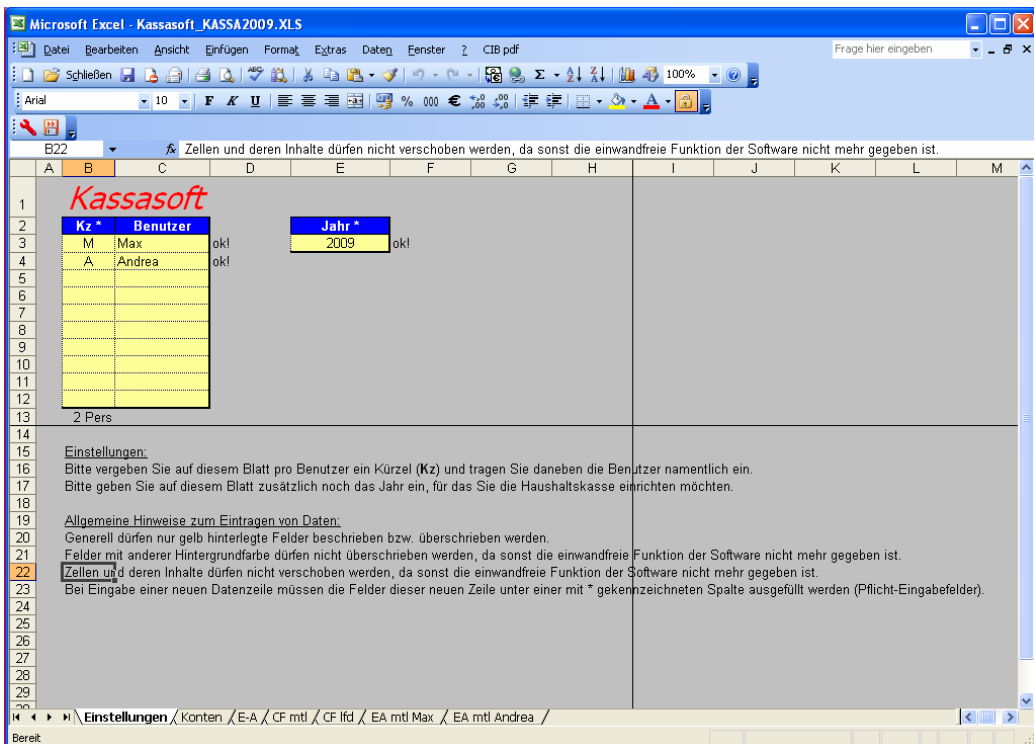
Microsoft Excel - Kassasoft_KASSA2009.XLS

Datei Bearbeiten Ansicht Einfügen Format Extras Daten Fenster ? CIB pdf

Frage hier eingeben

Schließen 100%

Arial 10 F K U % 000 €

B22 Zellen und deren Inhalte dürfen nicht verschoben werden, da sonst die einwandfreie Funktion der Software nicht mehr gegeben ist.

A B C D E F G H I J K L M

Kassasoft

| Kz * | Benutzer | | Jahr * | |
|---|---|---|---|---|
| M | Max | ok! | 2009 | ok! |
| A | Andrea | ok! | | |

2 Pers

Einstellungen:
Bitte vergeben Sie auf diesem Blatt pro Benutzer ein Kürzel (Kz) und tragen Sie daneben die Benutzer namentlich ein.
Bitte geben Sie auf diesem Blatt zusätzlich noch das Jahr ein, für das Sie die Haushaltskasse einrichten möchten.

Allgemeine Hinweise zum Eintragen von Daten:
Generell dürfen nur gelb hinterlegte Felder beschrieben bzw. überschrieben werden.
Felder mit anderer Hintergrundfarbe dürfen nicht überschrieben werden, da sonst die einwandfreie Funktion der Software nicht mehr gegeben ist.
Zellen und deren Inhalte dürfen nicht verschoben werden, da sonst die einwandfreie Funktion der Software nicht mehr gegeben ist.
Bei Eingabe einer neuen Datenzeile müssen die Felder dieser neuen Zeile unter einer mit * gekennzeichneten Spalte ausgefüllt werden (Pflicht-Eingabefelder).

Einstellungen / Konten / E-A / CF mtl / CF lfd / EA mtl Max / EA mtl Andrea /

Bereit